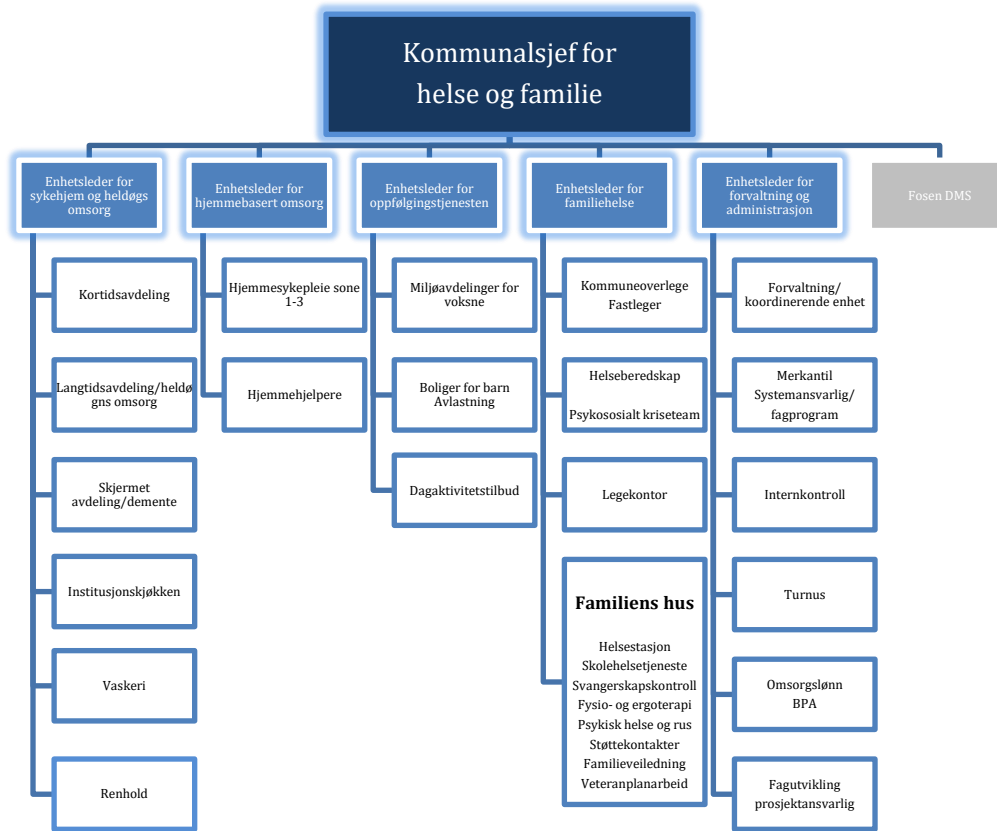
Kommunalsjef for helse og familie

Enhetsleder for sykehjem og heldøgs omsorg

Enhetsleder for hjemmebasert omsorg

Enhetsleder for oppfølgingstjenesten

Enhetsleder for familiehelse

Enhetsleder for forvaltning og administrasjon

Fosen DMS

Kortidsavdeling

Langtidsavdeling/heldøgns omsorg

Skjermet avdeling/demente

Institusjonskjøkken

Vaskeri

Renhold

Hjemmesykepleie sone 1-3

Hjemmehjelpere

Miljøavdelinger for voksne

Boliger for barn Avlastning

Dagaktivitetstilbud

Kommuneoverlege Fastleger

Helseberedskap

Psykososialt kriseteam

Legekontor

Familiens hus

Helsestasjon
Skolehelsetjeneste
Svangerskapskontroll
Fysio- og ergoterapi
Psykisk helse og rus
Støttekontakter
Familieveiledning
Veteranplanarbeid

Forvaltning/ koordinerende enhet

Merkantil Systemansvarlig/ fagprogram

Internkontroll

Turnus

Omsorgslønn BPA

Fagutvikling prosjektansvarlig